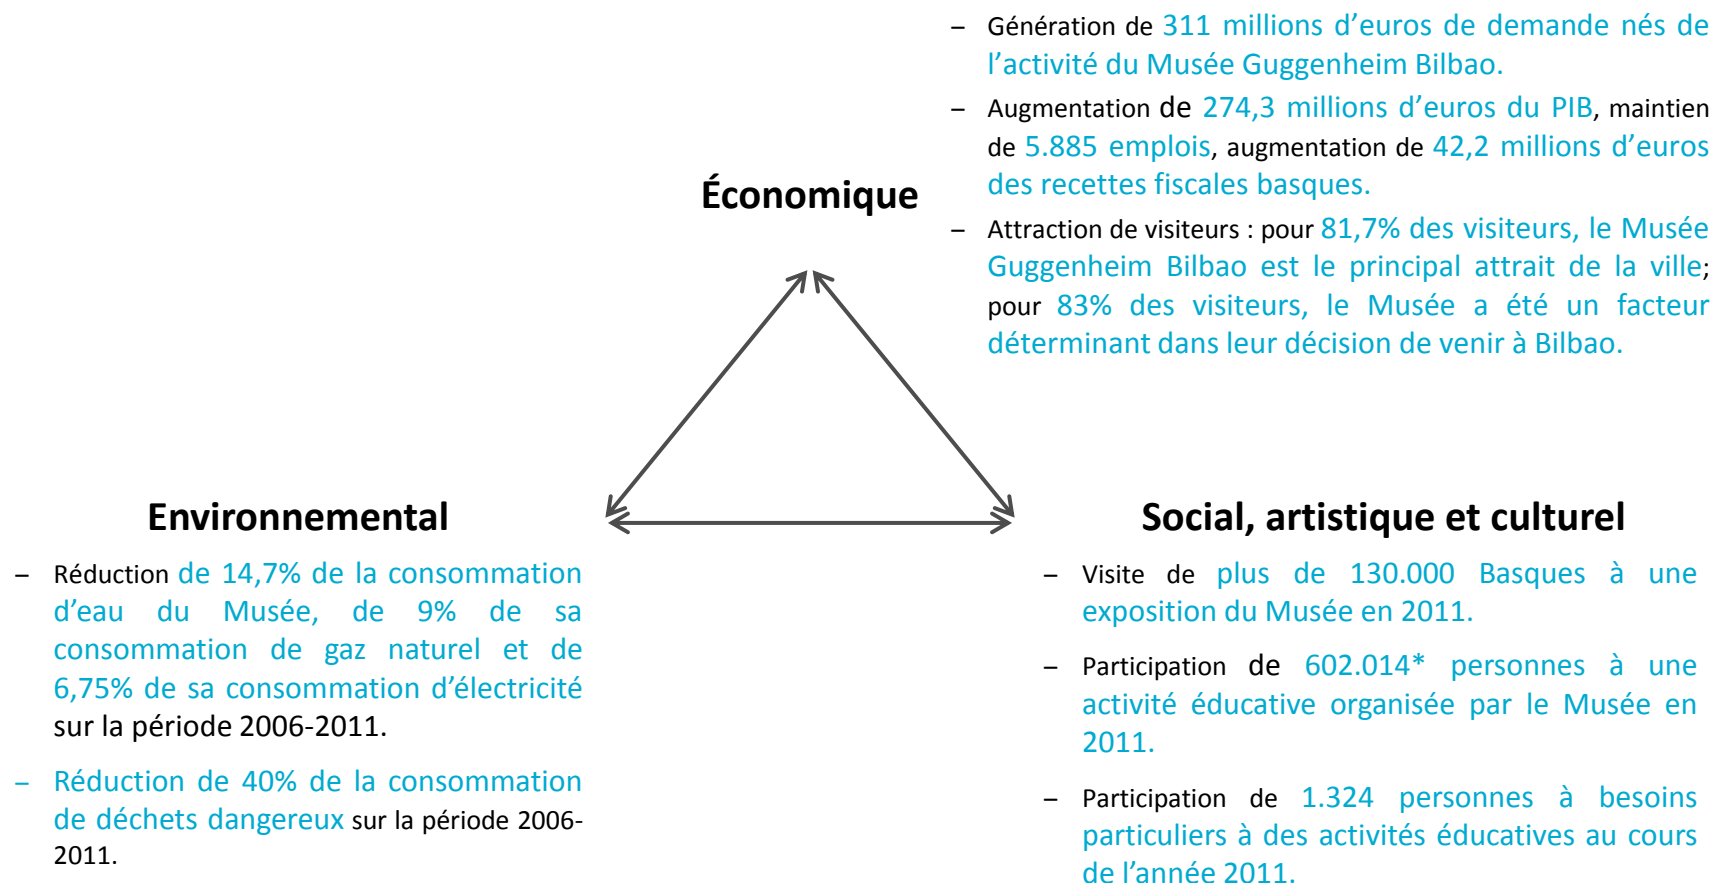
Économique

– Génération de 311 millions d'euros de demande nés de l'activité du Musée Guggenheim Bilbao.

– Augmentation de 274,3 millions d'euros du PIB, maintien de 5.885 emplois, augmentation de 42,2 millions d'euros des recettes fiscales basques.

– Attraction de visiteurs : pour 81,7% des visiteurs, le Musée Guggenheim Bilbao est le principal attrait de la ville; pour 83% des visiteurs, le Musée a été un facteur déterminant dans leur décision de venir à Bilbao.

Environnemental

– Réduction de 14,7% de la consommation d'eau du Musée, de 9% de sa consommation de gaz naturel et de 6,75% de sa consommation d'électricité sur la période 2006-2011.

– Réduction de 40% de la consommation de déchets dangereux sur la période 2006-2011.

Social, artistique et culturel

– Visite de plus de 130.000 Basques à une exposition du Musée en 2011.

– Participation de 602.014* personnes à une activité éducative organisée par le Musée en 2011.

– Participation de 1.324 personnes à besoins particuliers à des activités éducatives au cours de l'année 2011.